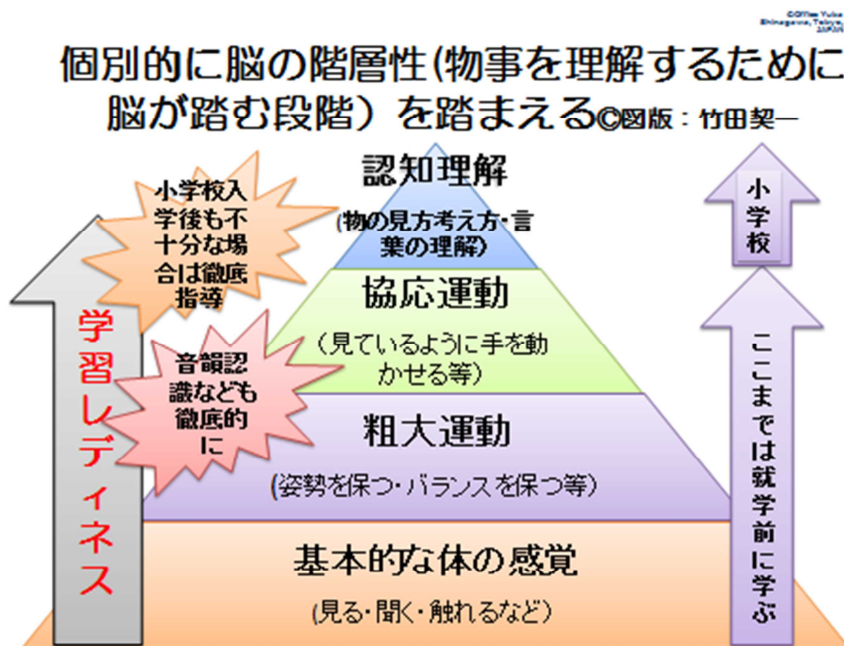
©Office Yuko Shinagawa, Tokyo, JAPAN

個別的に脳の階層性(物事を理解するために脳が踏む段階)を踏まえる©図版：竹田契一

小学校入学後も不十分な場合は徹底指導

音韻認識なども徹底的に

学習レディネス

認知理解
(物の見方考え方・言葉の理解)

協応運動
(見ているように手を動かせる等)

粗大運動
(姿勢を保つ・バランスを保つ等)

基本的な体の感覚
(見る・聞く・触れるなど)

小学校

ここまでは就学前に学ぶ